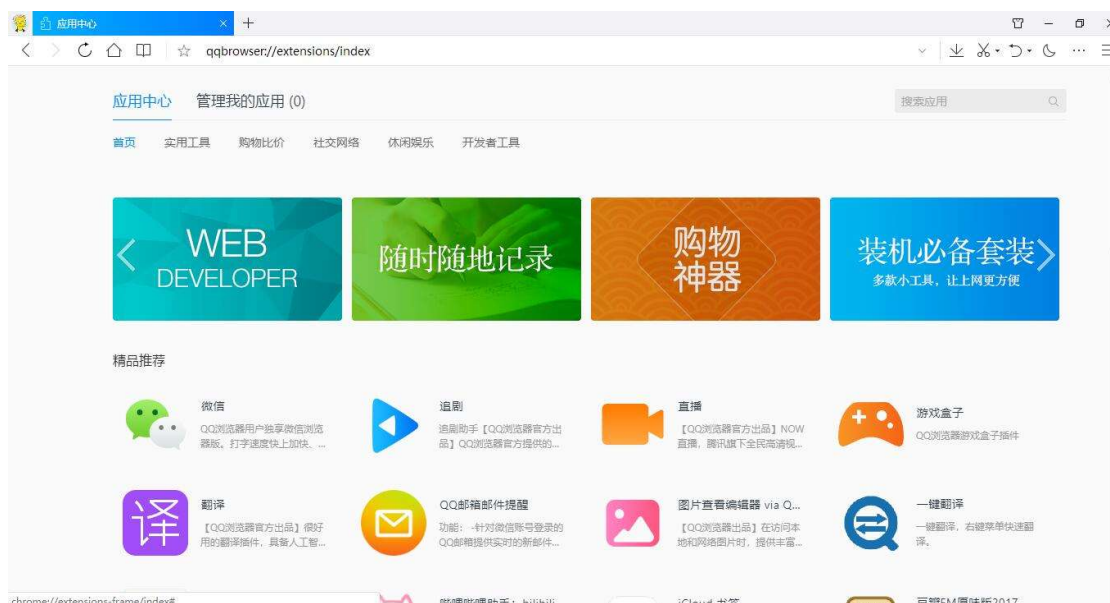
应用中心 × +

qqbrowser://extensions/index

应用中心 管理我的应用 (0)

搜索应用

首页 实用工具 购物比价 社交网络 休闲娱乐 开发者工具

WEB DEVELOPER

随时随地记录

购物神器

装机必备套装
多款小工具，让上网更方便

精品推荐

微信
QQ浏览器用户独享微信浏览器版。打字速度快上加快、...

追剧
追剧助手【QQ浏览器官方出品】QQ浏览器官方提供的...

直播
【QQ浏览器官方出品】NOW直播，腾讯旗下全民高清视...

游戏盒子
QQ浏览器游戏盒子插件

翻译
【QQ浏览器官方出品】很好用的翻译插件，具备人工智...

QQ邮箱邮件提醒
功能：-针对微信账号登录的QQ邮箱提供实时的新邮件...

图片查看编辑器 via Q...
【QQ浏览器出品】在访问本地和网络图片时，提供丰富...

一键翻译
一键翻译，右键菜单快速翻译。

chrome://extensions-frame/index#

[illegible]

iCloud 书签

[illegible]FM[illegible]2017